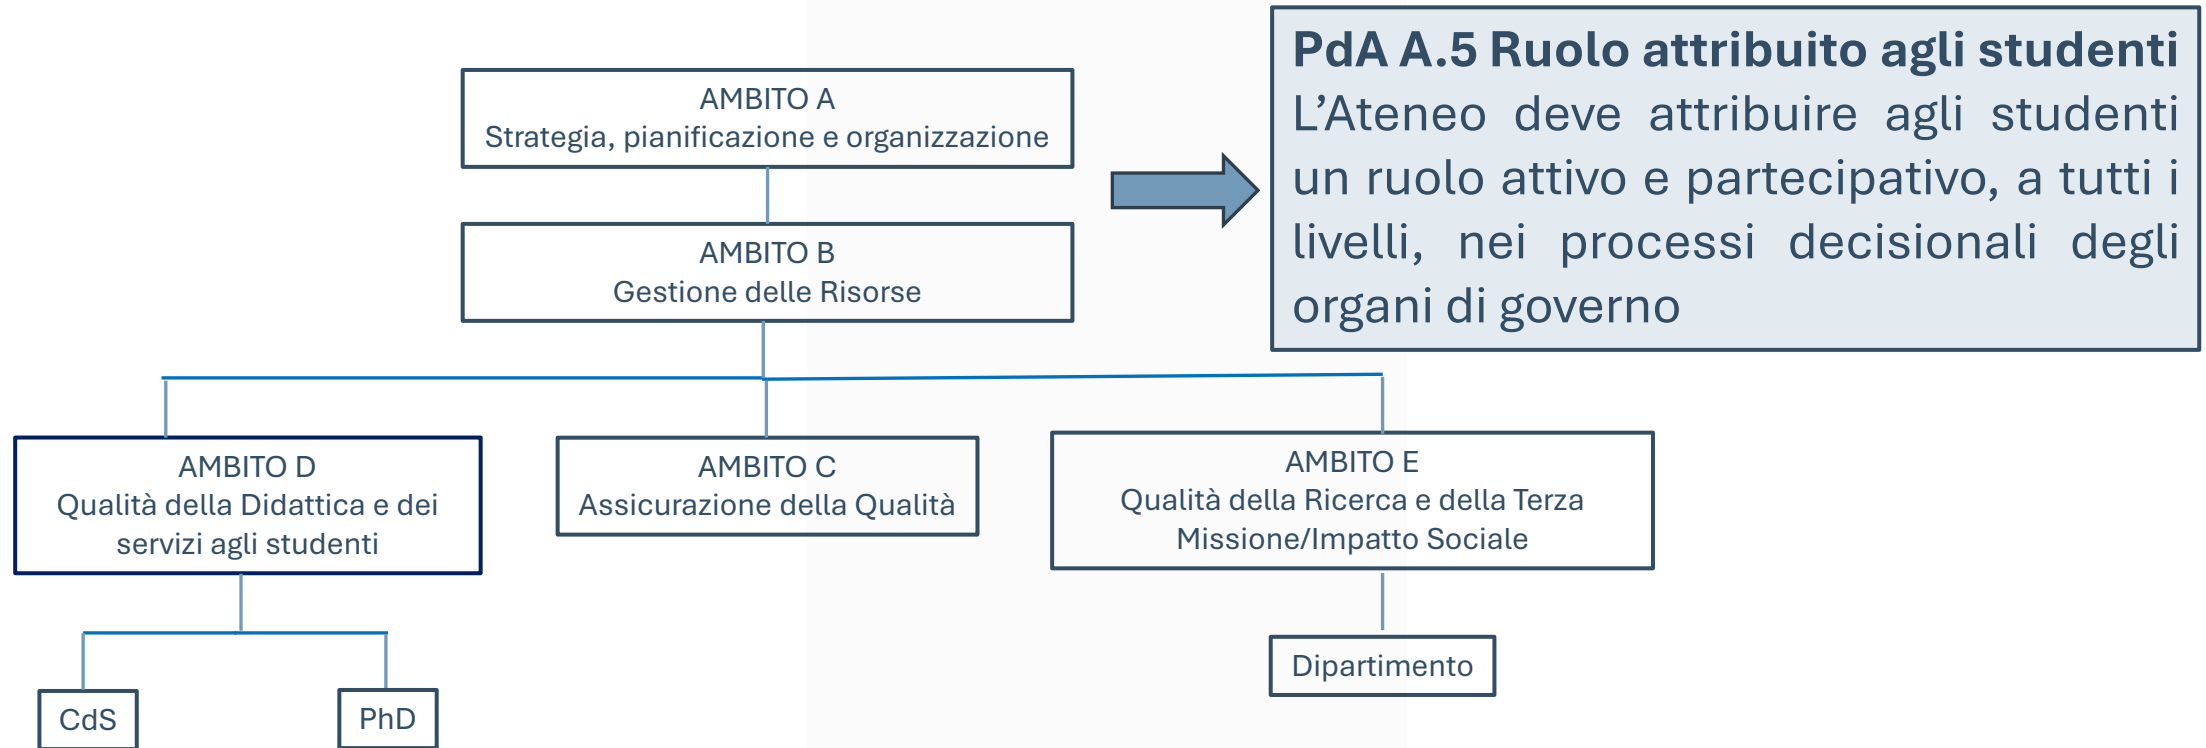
AMBITO A
Strategia, pianificazione e organizzazione

AMBITO B
Gestione delle Risorse

**PdA A.5 Ruolo attribuito agli studenti**
L'Ateneo deve attribuire agli studenti un ruolo attivo e partecipativo, a tutti i livelli, nei processi decisionali degli organi di governo

AMBITO D
Qualità della Didattica e dei servizi agli studenti

AMBITO C
Assicurazione della Qualità

AMBITO E
Qualità della Ricerca e della Terza Missione/Impatto Sociale

CdS

PhD

Dipartimento